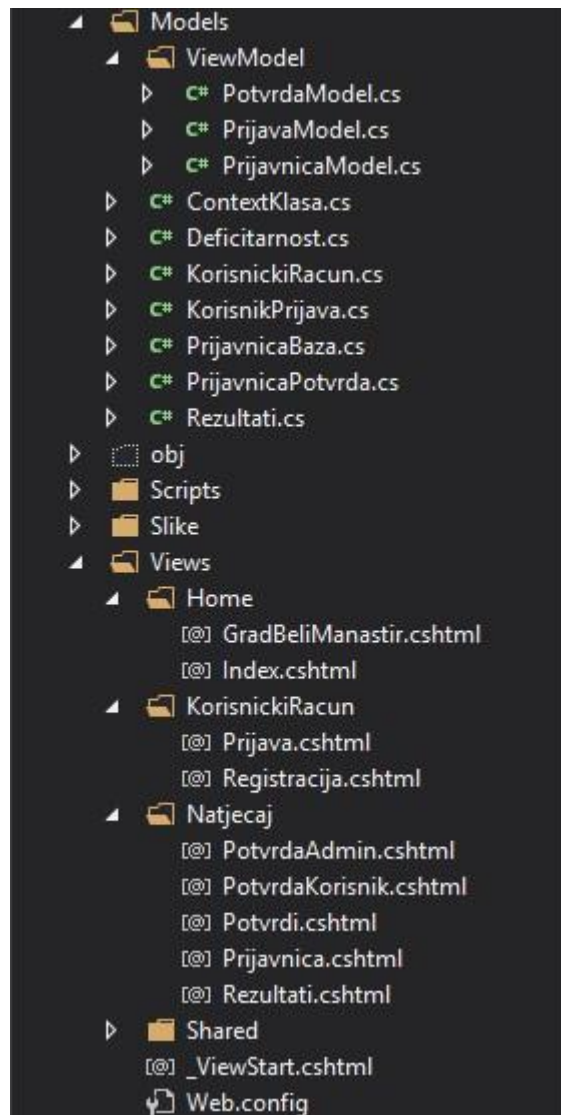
Models
ViewModel
C# PotvrdaModel.cs
C# PrijavaModel.cs
C# PrijavnicaModel.cs
C# ContextKlasa.cs
C# Deficitarnost.cs
C# KorisnickiRacun.cs
C# KorisnikPrijava.cs
C# PrijavnicaBaza.cs
C# PrijavnicaPotvrda.cs
C# Rezultati.cs
obj
Scripts
Slike
Views
Home
[@] GradBeliManastir.cshtml
[@] Index.cshtml
KorisnickiRacun
[@] Prijava.cshtml
[@] Registracija.cshtml
Natjecaj
[@] PotvrdaAdmin.cshtml
[@] PotvrdaKorisnik.cshtml
[@] Potvrdi.cshtml
[@] Prijavnica.cshtml
[@] Rezultati.cshtml
Shared
[@] _ViewStart.cshtml
Web.config